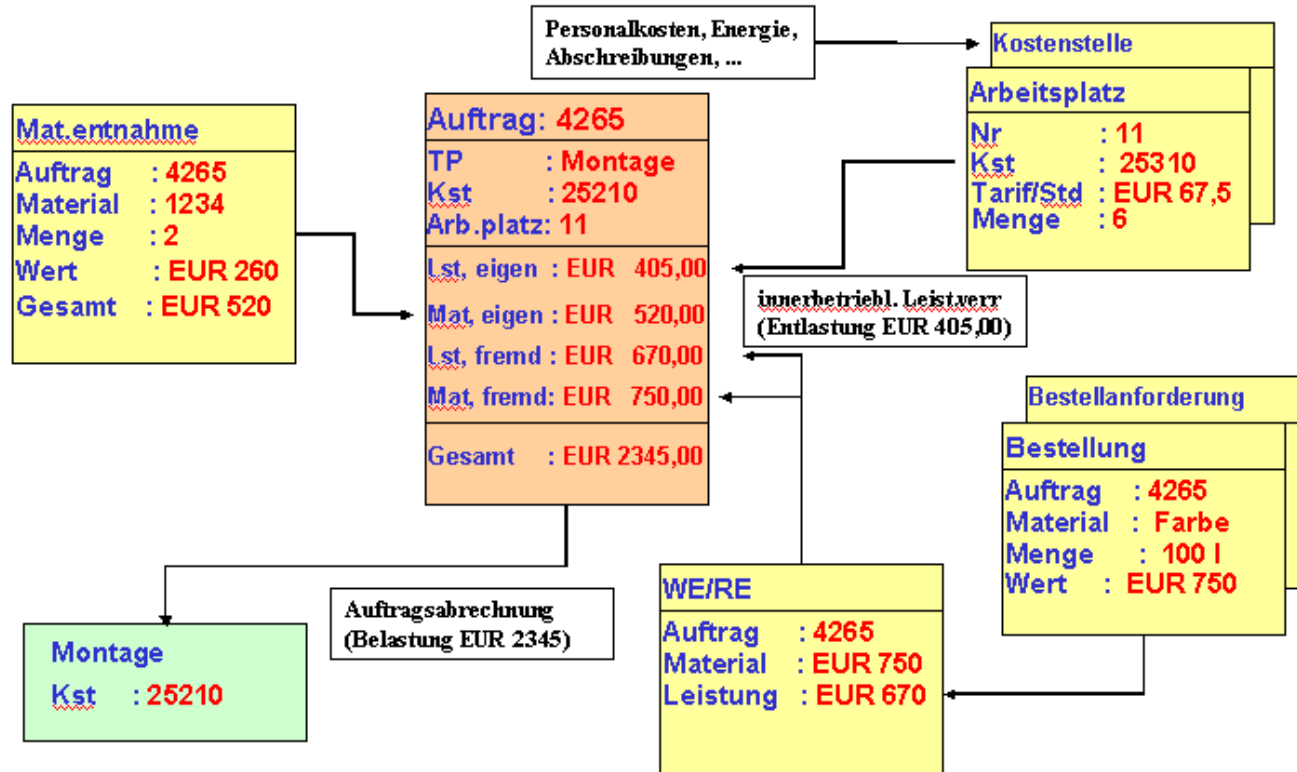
Personalkosten, Energie, Abschreibungen, ...

Kostenstelle

Arbeitsplatz
Nr : 11
Kst : 25310
Tarif/Std : EUR 67,5
Menge : 6

Mat.entnahme
Auftrag : 4265
Material : 1234
Menge : 2
Wert : EUR 260
Gesamt : EUR 520

Auftrag: 4265
TP : Montage
Kst : 25210
Arb.platz: 11
Lst, eigen : EUR 405,00
Mat, eigen : EUR 520,00
Lst, fremd : EUR 670,00
Mat, fremd: EUR 750,00
Gesamt : EUR 2345,00

innerbetriebl. Leist.verr
(Entlastung EUR 405,00)

Bestellanforderung

Bestellung
Auftrag : 4265
Material : Farbe
Menge : 100 l
Wert : EUR 750

Auftragsabrechnung
(Belastung EUR 2345)

Montage
Kst : 25210

WE/RE
Auftrag : 4265
Material : EUR 750
Leistung : EUR 670